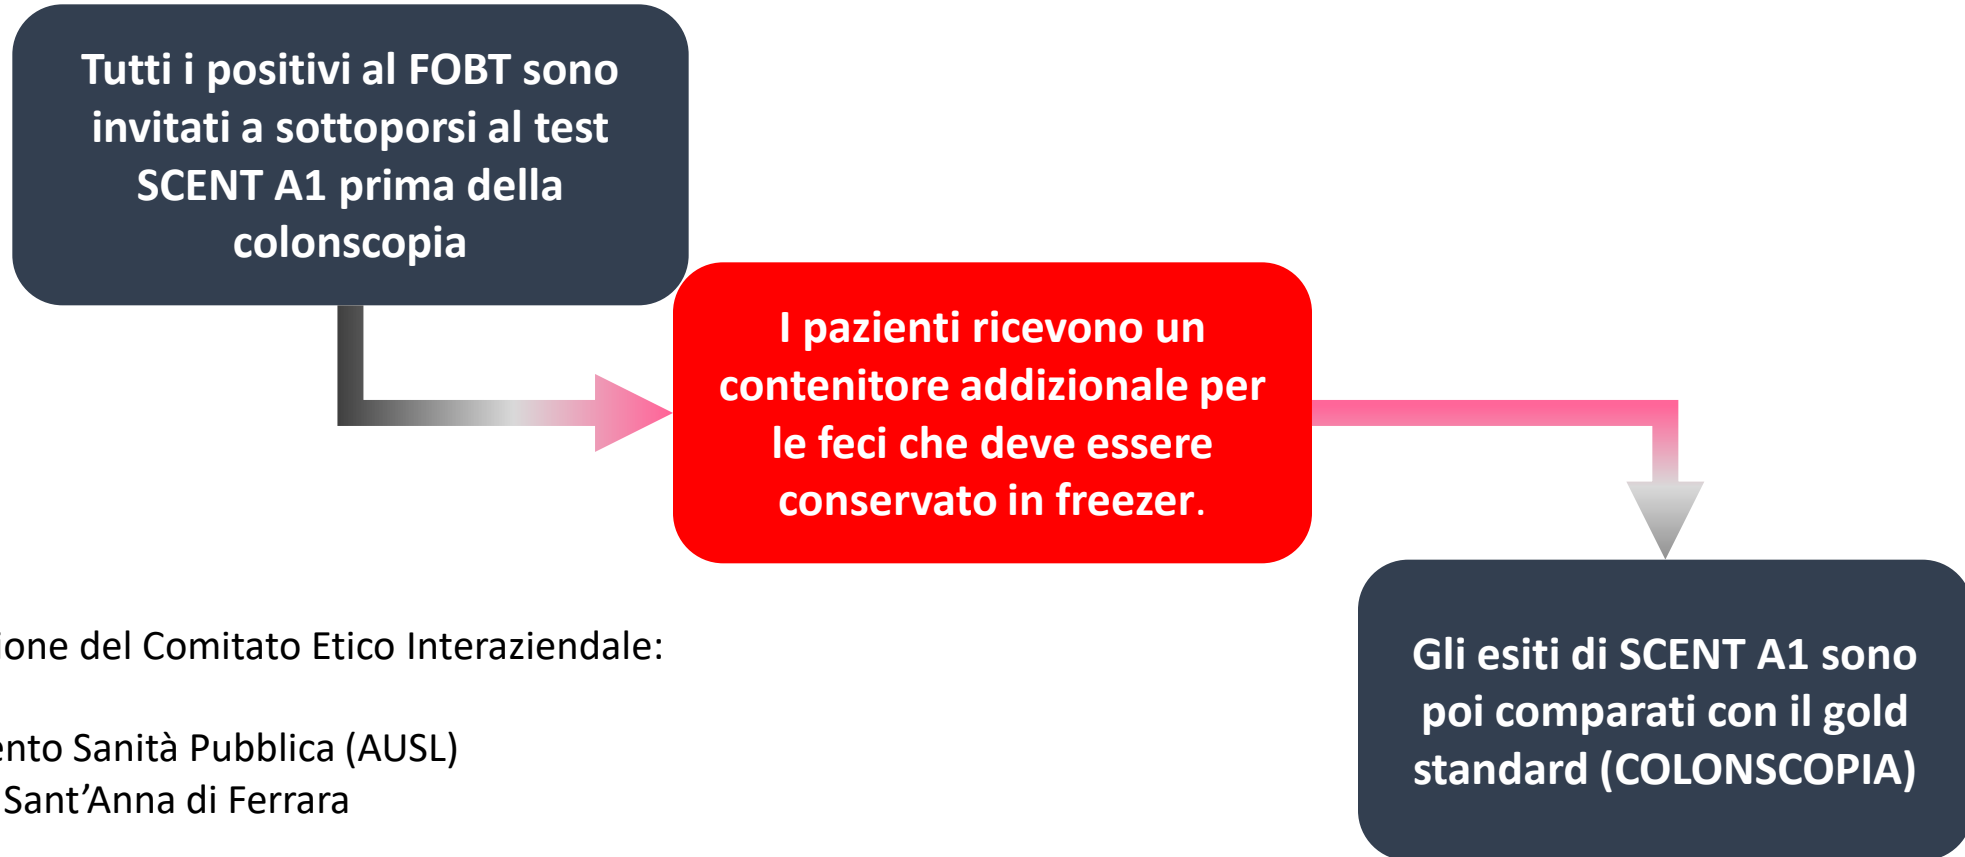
Tutti i positivi al FOBT sono invitati a sottoporsi al test SCENT A1 prima della colonscopia

I pazienti ricevono un contenitore addizionale per le feci che deve essere conservato in freezer.

Gli esiti di SCENT A1 sono poi comparati con il gold standard (COLONSCOPIA)

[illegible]one del Comitato Etico Interaziendale:

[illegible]ento Sanità Pubblica (AUSL)
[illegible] Sant’Anna di Ferrara